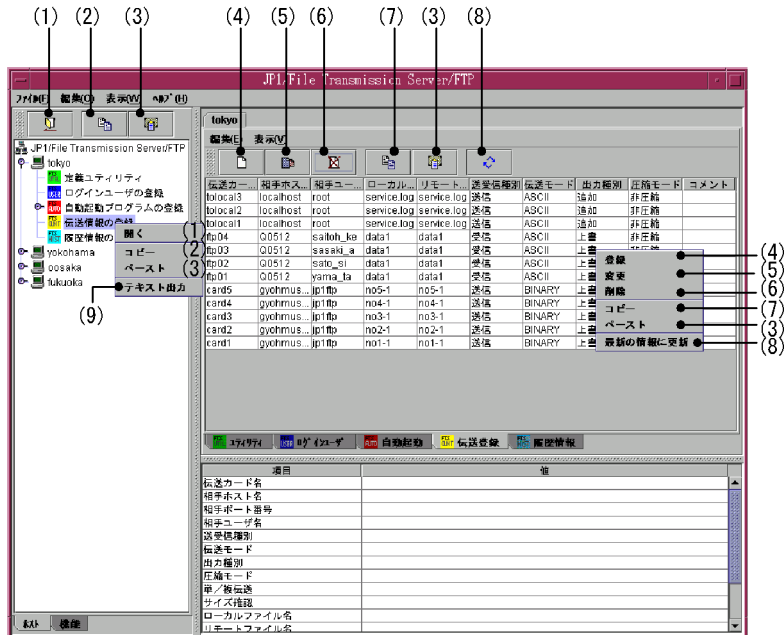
(1) (2) (3) (4) (5) (6) (7) (3) (8)

JP1/File Transmission Server/FTP

ファイル(F) 編集(O) 表示(V) ヘルプ(H)

JP1/File Transmission Server/FTP
tokyo
定義ユーティリティ
ログインユーザの登録
自動起動プログラムの登録
伝送情報の登録
履歴情報の
yokohama
oosaka
fukuoka

開く (1)
コピー (2)
ペースト (3)
(9) テキスト出力

tokyo
編集(E) 表示(V)

| 伝送カー... | 相手ホス... | 相手ユー... | ローカル... | リモート... | 送受信種別 | 伝送モード | 出力種別 | 圧縮モード | コメント |
|---|---|---|---|---|---|---|---|---|---|
| tolocal3 | localhost | root | service.log | service.log | 送信 | ASCII | 追加 | 非圧縮 | |
| tolocal2 | localhost | root | service.log | service.log | 送信 | ASCII | 追加 | 非圧縮 | |
| tolocal1 | localhost | root | service.log | service.log | 送信 | ASCII | 追加 | 非圧縮 | |
| ftp04 | Q0512 | saitoh_ke | data1 | data1 | 受信 | ASCII | 上書 | 非圧縮 | |
| ftp03 | Q0512 | sasaki_a | data1 | data1 | 受信 | ASCII | 上書 | | |
| ftp02 | Q0512 | sato_si | data1 | data1 | 受信 | ASCII | 上書 | | |
| ftp01 | Q0512 | yama_ta | data1 | data1 | 受信 | ASCII | 上書 | | |
| card5 | gyohmus... | jp1ftp | no5-1 | no5-1 | 送信 | BINARY | 上書 | | |
| card4 | gyohmus... | jp1ftp | no4-1 | no4-1 | 送信 | BINARY | 上書 | | |
| card3 | gyohmus... | jp1ftp | no3-1 | no3-1 | 送信 | BINARY | 上書 | | |
| card2 | gyohmus... | jp1ftp | no2-1 | no2-1 | 送信 | BINARY | 上書 | | |
| card1 | gyohmus... | jp1ftp | no1-1 | no1-1 | 送信 | BINARY | 上書 | | |

登録 (4)
変更 (5)
削除 (6)
コピー (7)
ペースト (3)
最新の情報に更新 (8)

ユティリティ ログインユーザ 自動起動 伝送登録 履歴情報

| 項目 | 値 |
|---|---|
| 伝送カード名 | |
| 相手ホスト名 | |
| 相手ポート番号 | |
| 相手ユーザ名 | |
| 送受信種別 | |
| 伝送モード | |
| 出力種別 | |
| 圧縮モード | |
| 単／複伝送 | |
| サイズ確認 | |
| ローカルファイル名 | |
| リモートファイル名 | |

ホスト 機能